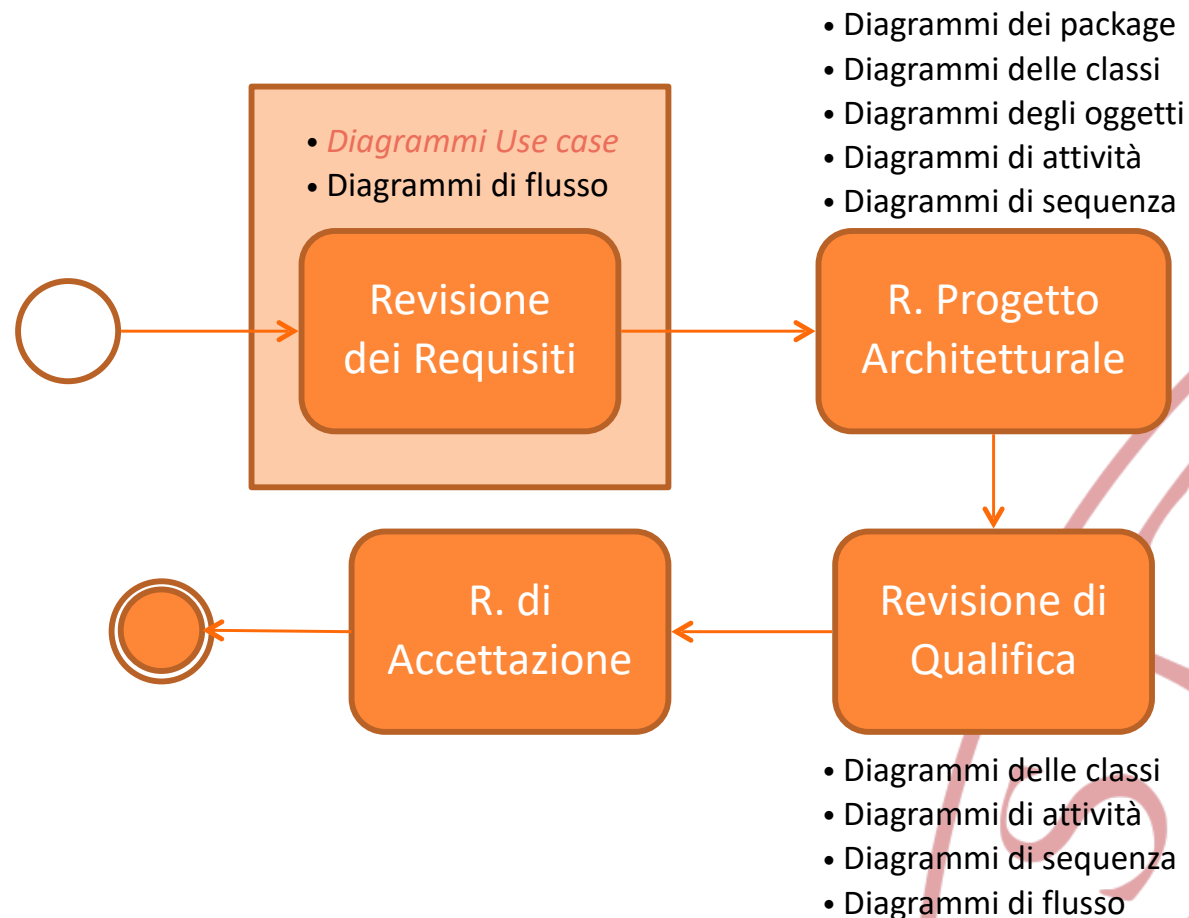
• Diagrammi dei package
• Diagrammi delle classi
• Diagrammi degli oggetti
• Diagrammi di attività
• Diagrammi di sequenza

• Diagrammi Use case
• Diagrammi di flusso

Revisione dei Requisiti

R. Progetto Architetturale

Revisione di Qualifica

R. di Accettazione

• Diagrammi delle classi
• Diagrammi di attività
• Diagrammi di sequenza
• Diagrammi di flusso